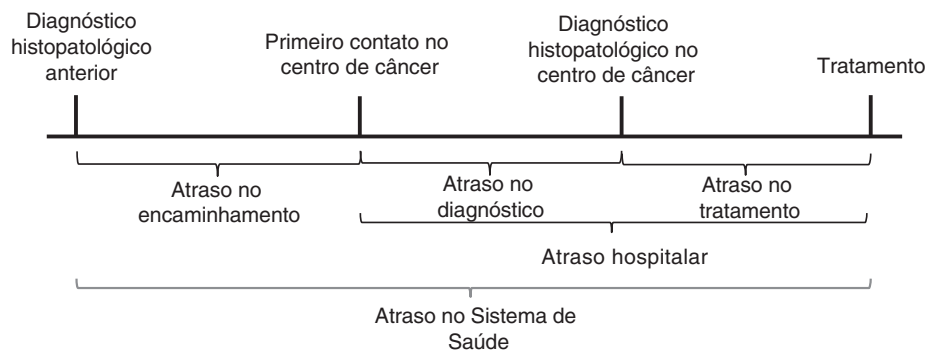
Diagnóstico histopatológico anterior

Primeiro contato no centro de câncer

Diagnóstico histopatológico no centro de câncer

Tratamento

Atraso no encaminhamento

Atraso no diagnóstico

Atraso no tratamento

Atraso hospitalar

Atraso no Sistema de Saúde